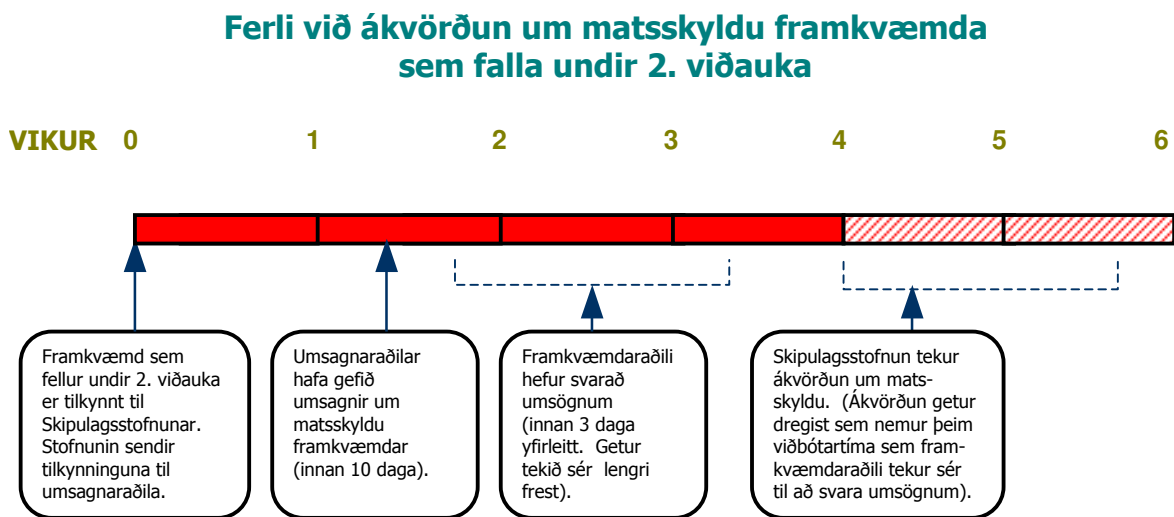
Ferli við ákvörðun um matsskyldu framkvæmda sem falla undir 2. viðauka

VIKUR 0 1 2 3 4 5 6

Framkvæmd sem fellur undir 2. viðauka er tilkynnt til Skipulagsstofnunar. Stofnunin sendir tilkynninguna til umsagnaraðila.

Umsagnaraðilar hafa gefið umsagnir um matsskyldu framkvæmdar (innan 10 daga).

Framkvæmdaraðili hefur svarað umsögnum (innan 3 daga yfirleitt. Getur tekið sér lengri frest).

Skipulagsstofnun tekur ákvörðun um matsskyldu. (Ákvörðun getur dregist sem nemur þeim viðbótartíma sem framkvæmdaraðili tekur sér til að svara umsögnum).